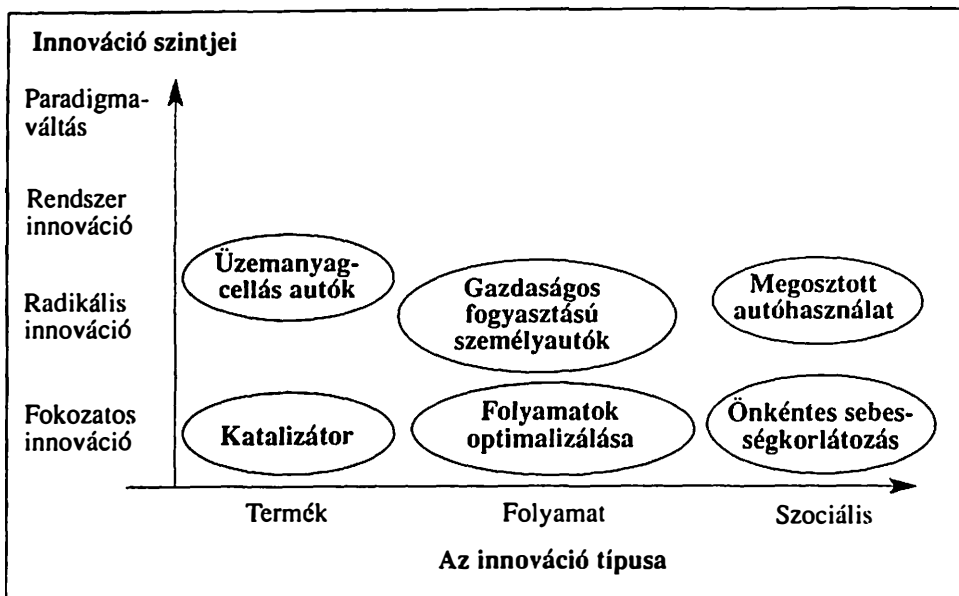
Innováció szintjei

Paradigmaváltás

Rendszer innováció

Radikális innováció

Fokozatos innováció

Üzemanyagcellás autók

Gazdaságos fogyasztású személyautók

Megosztott autóhasználat

Katalizátor

Folyamatok optimalizálása

Önkéntes sebességkorlátozás

Termék

Folyamat

Szociális

Az innováció típusa